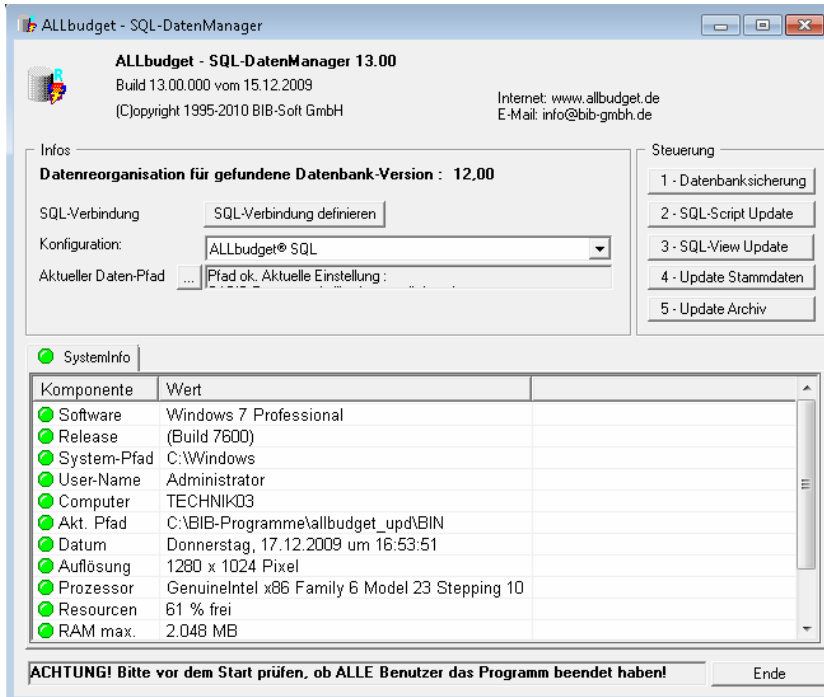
ALLbudget - SQL-DatenManager

ALLbudget - SQL-DatenManager 13.00
Build 13.00.000 vom 15.12.2009
(C)opyright 1995-2010 BIB-Soft GmbH

Internet: www.allbudget.de
E-Mail: info@bib-gmbh.de

Infos
Datenreorganisation für gefundene Datenbank-Version : 12,00
SQL-Verbindung
SQL-Verbindung definieren
Konfiguration:
ALLbudget® SQL
Aktueller Daten-Pfad
...
Pfad ok. Aktuelle Einstellung :
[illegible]

Steuerung
1 - Datenbanksicherung
2 - SQL-Script Update
3 - SQL-View Update
4 - Update Stammdaten
5 - Update Archiv

SystemInfo

| Komponente | Wert |
|---|---|
| Software | Windows 7 Professional |
| Release | (Build 7600) |
| System-Pfad | C:\Windows |
| User-Name | Administrator |
| Computer | TECHNIK03 |
| Akt. Pfad | C:\BIB-Programme\allbudget_upd\BIN |
| Datum | Donnerstag, 17.12.2009 um 16:53:51 |
| Auflösung | 1280 x 1024 Pixel |
| Prozessor | GenuineIntel x86 Family 6 Model 23 Stepping 10 |
| Resourcen | 61 % frei |
| RAM max. | 2.048 MB |

ACHTUNG! Bitte vor dem Start prüfen, ob ALLE Benutzer das Programm beendet haben!
Ende